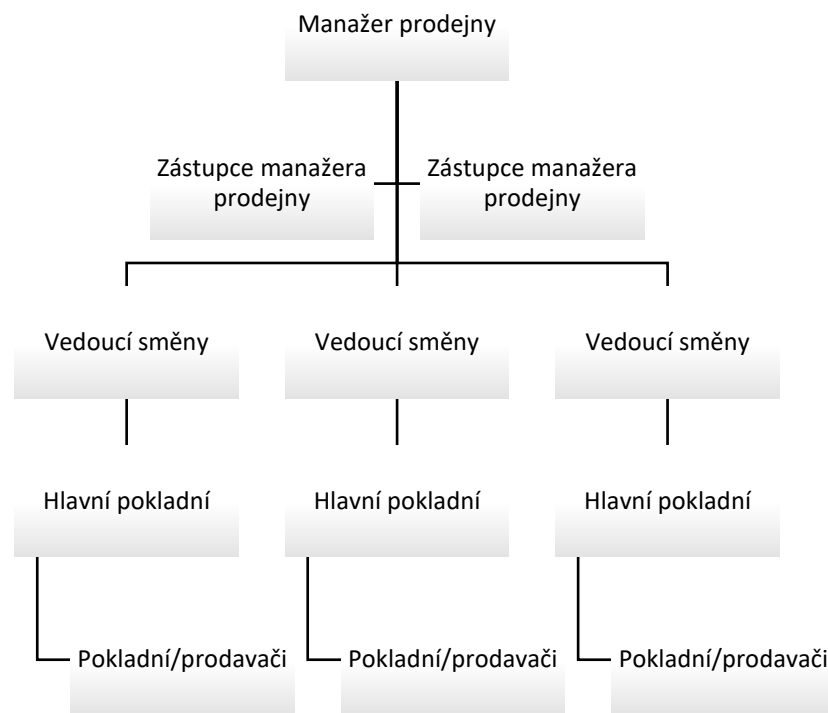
Manažer prodejny

Zástupce manažera prodejny

Zástupce manažera prodejny

Vedoucí směny

Vedoucí směny

Vedoucí směny

Hlavní pokladní

Hlavní pokladní

Hlavní pokladní

Pokladní/prodavači

Pokladní/prodavači

Pokladní/prodavači